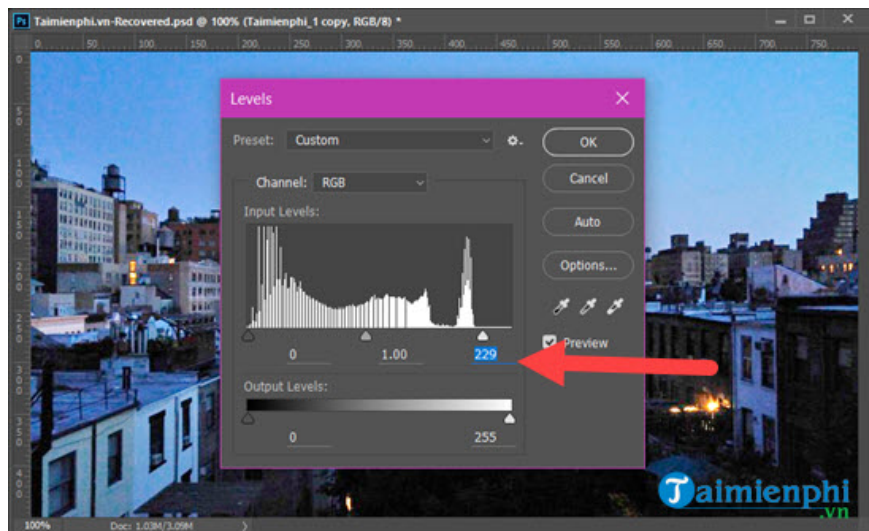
Ps Taimienphi.vn-Recovered.psd @ 100% (Taimienphi_1 copy, RGB/8) *

0 50 100 150 200 250 300 350 400 450 500 550 600 650 700 750

Levels

Preset: Custom

OK

Cancel

Auto

Options...

Channel: RGB

Input Levels:

Preview

0 1.00 229

Output Levels:

0 255

100% Doc: 1.03M/3.09M

Taimienphi .vn